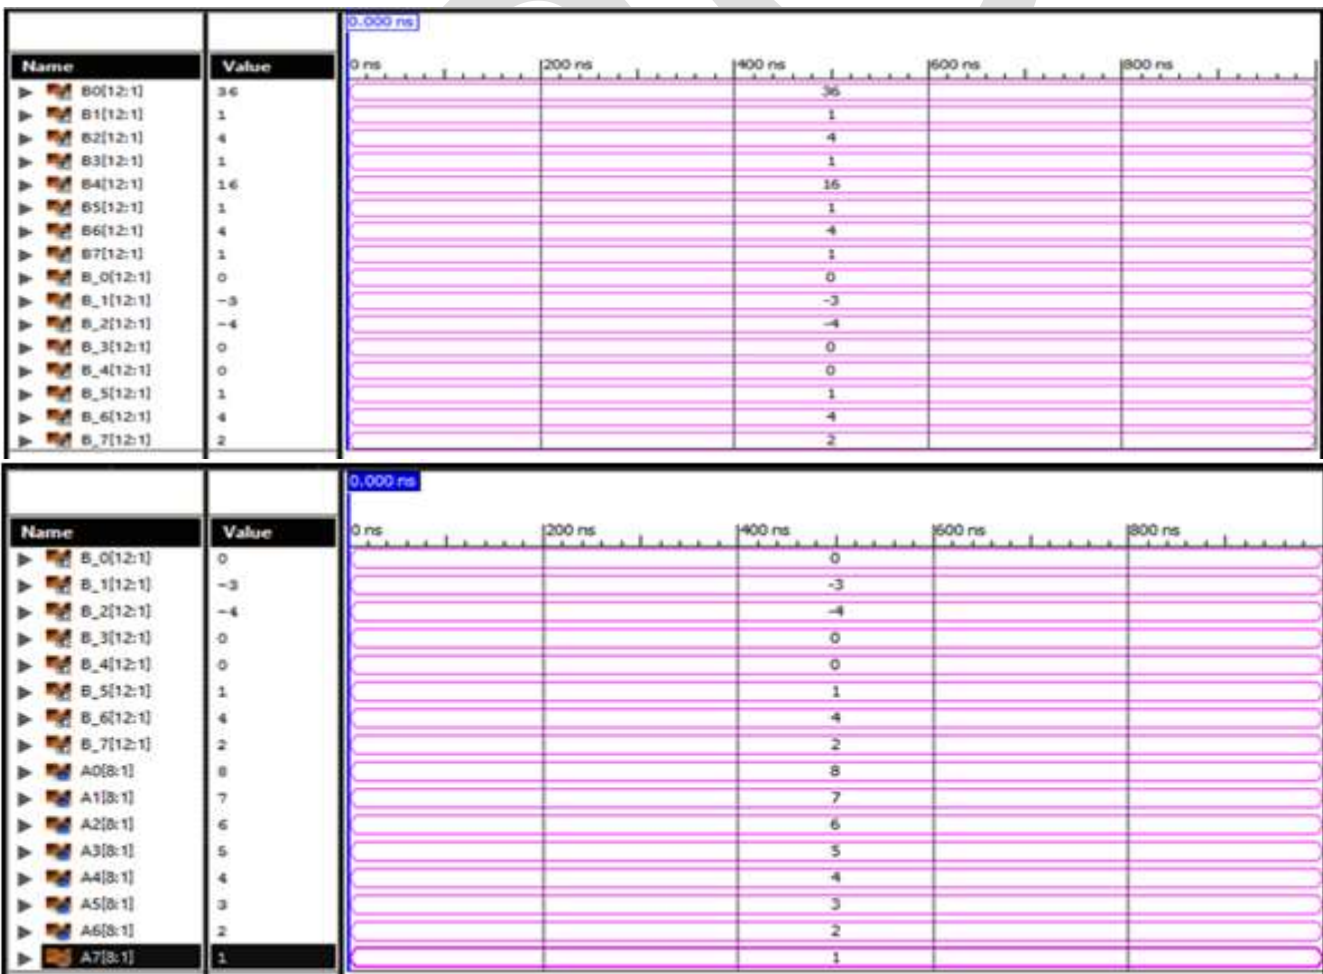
0.000 ns

| Name | Value | |
|---|---|---|
| B0[12:1] | 36 | 36 |
| B1[12:1] | 1 | 1 |
| B2[12:1] | 4 | 4 |
| B3[12:1] | 1 | 1 |
| B4[12:1] | 16 | 16 |
| B5[12:1] | 1 | 1 |
| B6[12:1] | 4 | 4 |
| B7[12:1] | 1 | 1 |
| B_0[12:1] | 0 | 0 |
| B_1[12:1] | -3 | -3 |
| B_2[12:1] | -4 | -4 |
| B_3[12:1] | 0 | 0 |
| B_4[12:1] | 0 | 0 |
| B_5[12:1] | 1 | 1 |
| B_6[12:1] | 4 | 4 |
| B_7[12:1] | 2 | 2 |

0 ns 200 ns 400 ns 600 ns 800 ns

0.000 ns

| Name | Value | |
|---|---|---|
| B_0[12:1] | 0 | 0 |
| B_1[12:1] | -3 | -3 |
| B_2[12:1] | -4 | -4 |
| B_3[12:1] | 0 | 0 |
| B_4[12:1] | 0 | 0 |
| B_5[12:1] | 1 | 1 |
| B_6[12:1] | 4 | 4 |
| B_7[12:1] | 2 | 2 |
| A0[8:1] | 8 | 8 |
| A1[8:1] | 7 | 7 |
| A2[8:1] | 6 | 6 |
| A3[8:1] | 5 | 5 |
| A4[8:1] | 4 | 4 |
| A5[8:1] | 3 | 3 |
| A6[8:1] | 2 | 2 |
| A7[8:1] | 1 | 1 |

0 ns 200 ns 400 ns 600 ns 800 ns